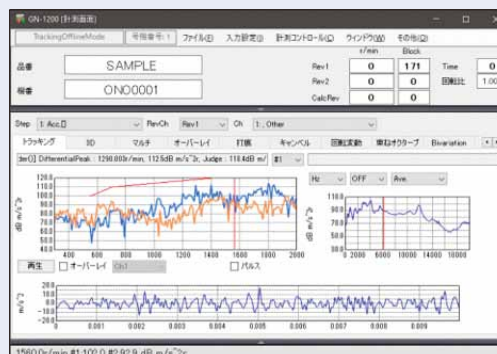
GN-1200 [計測画面]

TrackingOfflineMode | 号機番号: 1 | ファイル(F) | 入力設定(I) | 計測コントロール(C) | ウィンドウ(W) | その他(O)

r/min | Block

品番 | SAMPLE | Rev1 | 0 | 171 | Time | 0

機番 | ONO0001 | Rev2 | 0 | 0 | 回転比 | 1.00

CalcRev | 0 | 0

Step | 1: Acc.① | RevCh | Rev1 | Ch | 1 : Other

トラッキング | 3D | マルチ | オーバーレイ | 打痕 | キャンペル | 回転変動 | 束ねオクターブ | Bivariation

[ae0] DifferentialPeak : 1290.003r/min, 112.5dB m/s^2r, Judge : 118.4dB m/ | #1

Hz | OFF | Ave.

120.0
110.0
100.0
90.0
80.0
70.0
60.0
50.0
40.0

dB m/s^2

400 600 800 1000 1200 1400 1600 1800 2000

110.0
100.0
90.0
80.0
70.0
60.0
50.0

0 2000 6000 10000 14000 18000

再生 | オーバーレイ | Ch1 | パルス

20.0
10.0
0
-10.0
-20.0

m/s^2

0 0.001 0.002 0.003 0.004 0.005 0.006 0.007 0.008 0.009

1560.0r/min #1 100.0 #2 92.9 dB m/s^2r